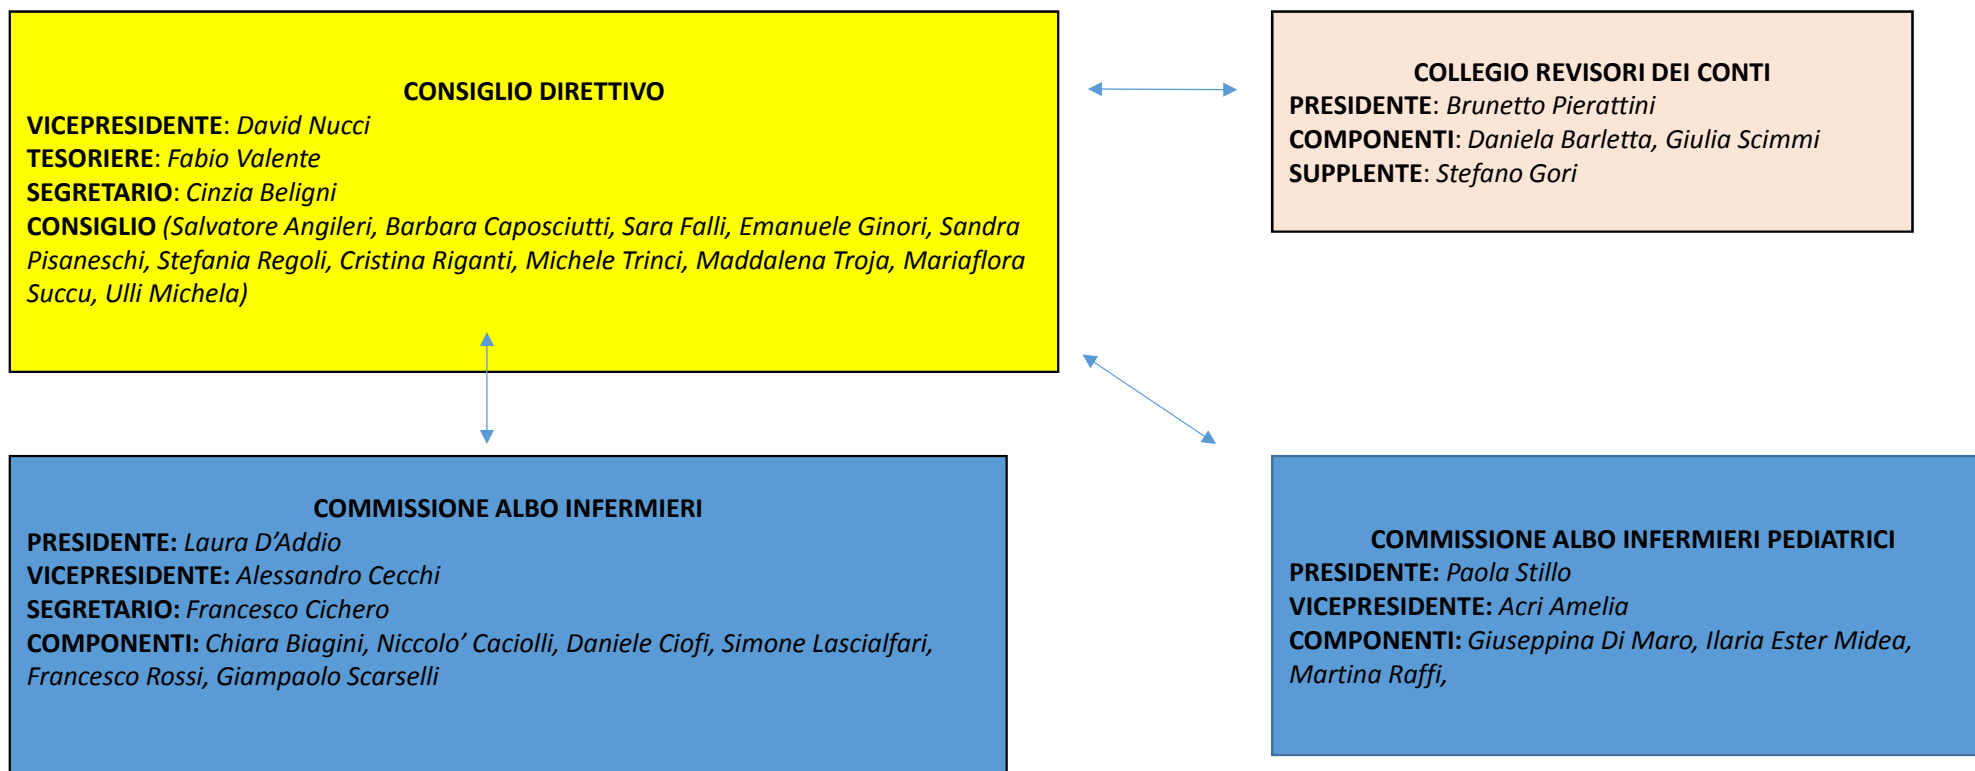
CONSIGLIO DIRETTIVO
VICEPRESIDENTE: David Nucci
TESORIERE: Fabio Valente
SEGRETARIO: Cinzia Beligni
CONSIGLIO (Salvatore Angileri, Barbara Caposciutti, Sara Falli, Emanuele Ginori, Sandra Pisaneschi, Stefania Regoli, Cristina Riganti, Michele Trinci, Maddalena Troja, Mariaflora Succu, Ulli Michela)

COLLEGIO REVISORI DEI CONTI
PRESIDENTE: Brunetto Pierattini
COMPONENTI: Daniela Barletta, Giulia Scimmi
SUPPLENTE: Stefano Gori

COMMISSIONE ALBO INFERMIERI
PRESIDENTE: Laura D’Addio
VICEPRESIDENTE: Alessandro Cecchi
SEGRETARIO: Francesco Cichero
COMPONENTI: Chiara Biagini, Niccolo’ Caciolli, Daniele Ciofi, Simone Lascialfari, Francesco Rossi, Giampaolo Scarselli

COMMISSIONE ALBO INFERMIERI PEDIATRICI
PRESIDENTE: Paola Stillo
VICEPRESIDENTE: Acri Amelia
COMPONENTI: Giuseppina Di Maro, Ilaria Ester Midea, Martina Raffi,